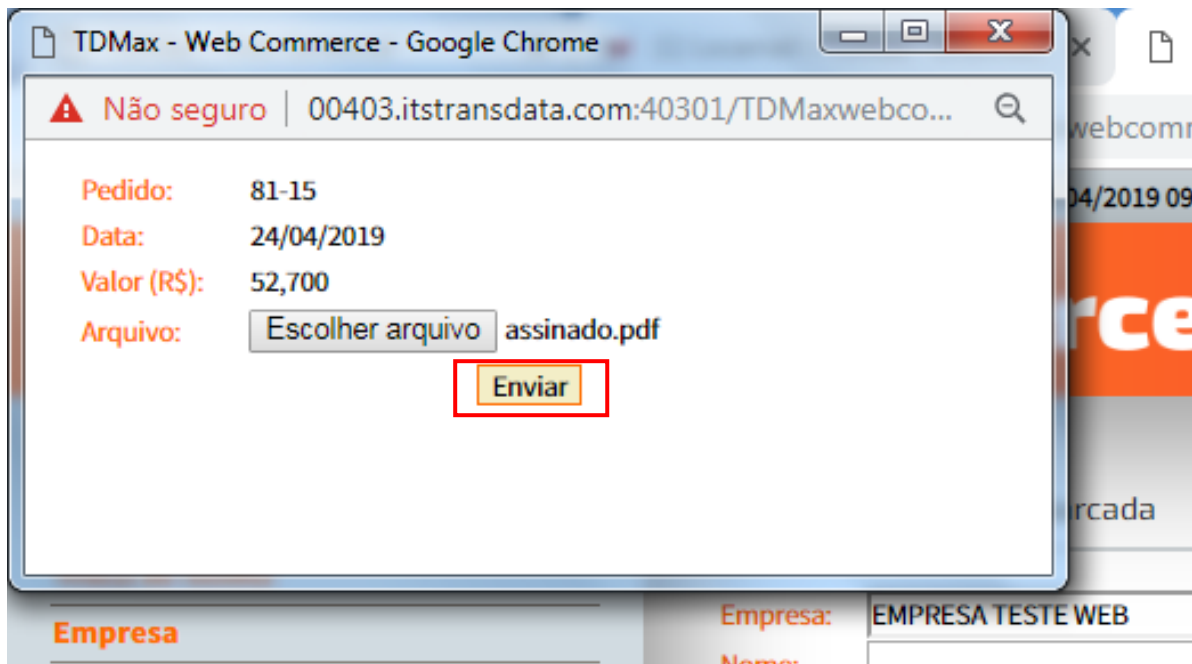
TDMax - Web Commerce - Google Chrome

Não seguro | 00403.itstransdata.com:40301/TDMaxwebco...

Pedido: 81-15
Data: 24/04/2019
Valor (R$): 52,700
Arquivo: Escolher arquivo assinado.pdf

Enviar

webcomr
04/2019 09
rce
rcada

Empresa
Empresa: EMPRESA TESTE WEB
Nome: